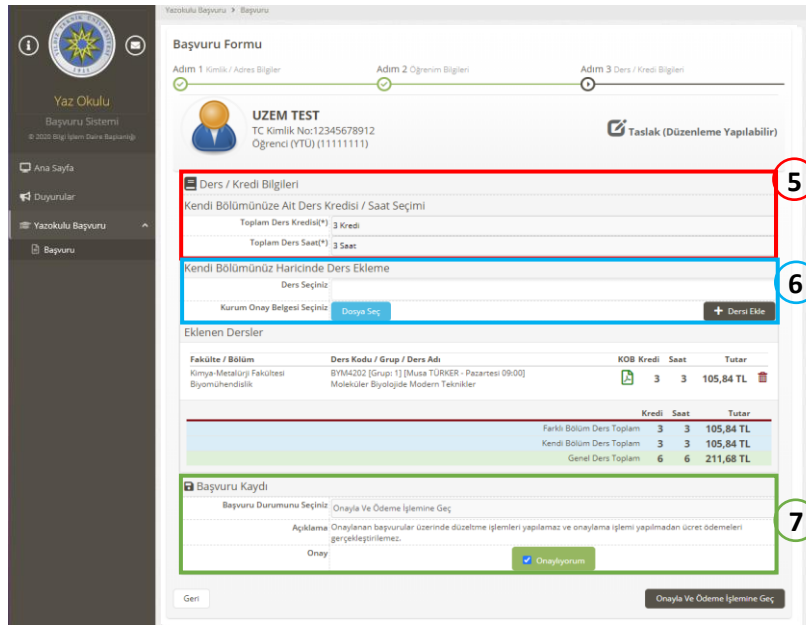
Yaz Okulu
Başvuru Sistemi
© 2020 Bilgi İşlem Daire Başkanlığı

Ana Sayfa
Duyurular
Yazokulu Başvuru
Başvuru

Yazokulu Başvuru > Başvuru

Başvuru Formu

Adım 1 Kimlik / Adres Bilgiler
Adım 2 Öğrenim Bilgileri
Adım 3 Ders / Kredi Bilgileri

UZEM TEST
TC Kimlik No:12345678912
Öğrenci (YTÜ) (11111111)

Taslak (Düzenleme Yapılabilir)

5

Ders / Kredi Bilgileri
Kendi Bölümünüze Ait Ders Kredisi / Saat Seçimi

| Toplam Ders Kredisi(*) | 3 Kredi |
|---|---|
| Toplam Ders Saat(*) | 3 Saat |

6

Kendi Bölümünüz Haricinde Ders Ekleme
Ders Seçiniz
Kurum Onay Belgesi Seçiniz Dosya Seç
Dersi Ekle

Eklenen Dersler

| Fakülte / Bölüm | Ders Kodu / Grup / Ders Adı | KOB | Kredi | Saat | Tutar |
|---|---|---|---|---|---|
| Kimya-Metalürji Fakültesi Biyomühendislik | BYM4202 [Grup: 1] [Musa TÜRKER - Pazartesi 09:00] Moleküler Biyolojide Modern Teknikler | | 3 | 3 | 105,84 TL |

| | Kredi | Saat | Tutar |
|---|---|---|---|
| Farklı Bölüm Ders Toplam | 3 | 3 | 105,84 TL |
| Kendi Bölüm Ders Toplam | 3 | 3 | 105,84 TL |
| Genel Ders Toplam | 6 | 6 | 211,68 TL |

7

Başvuru Kaydı
Başvuru Durumunu Seçiniz Onayla Ve Ödeme İşlemine Geç
Açıklama Onaylanan başvurular üzerinde düzeltme işlemleri yapılamaz ve onaylama işlemi yapılmadan ücret ödemeleri gerçekleştirilemez.
Onay Onaylıyorum

Geri
Onayla Ve Ödeme İşlemine Geç